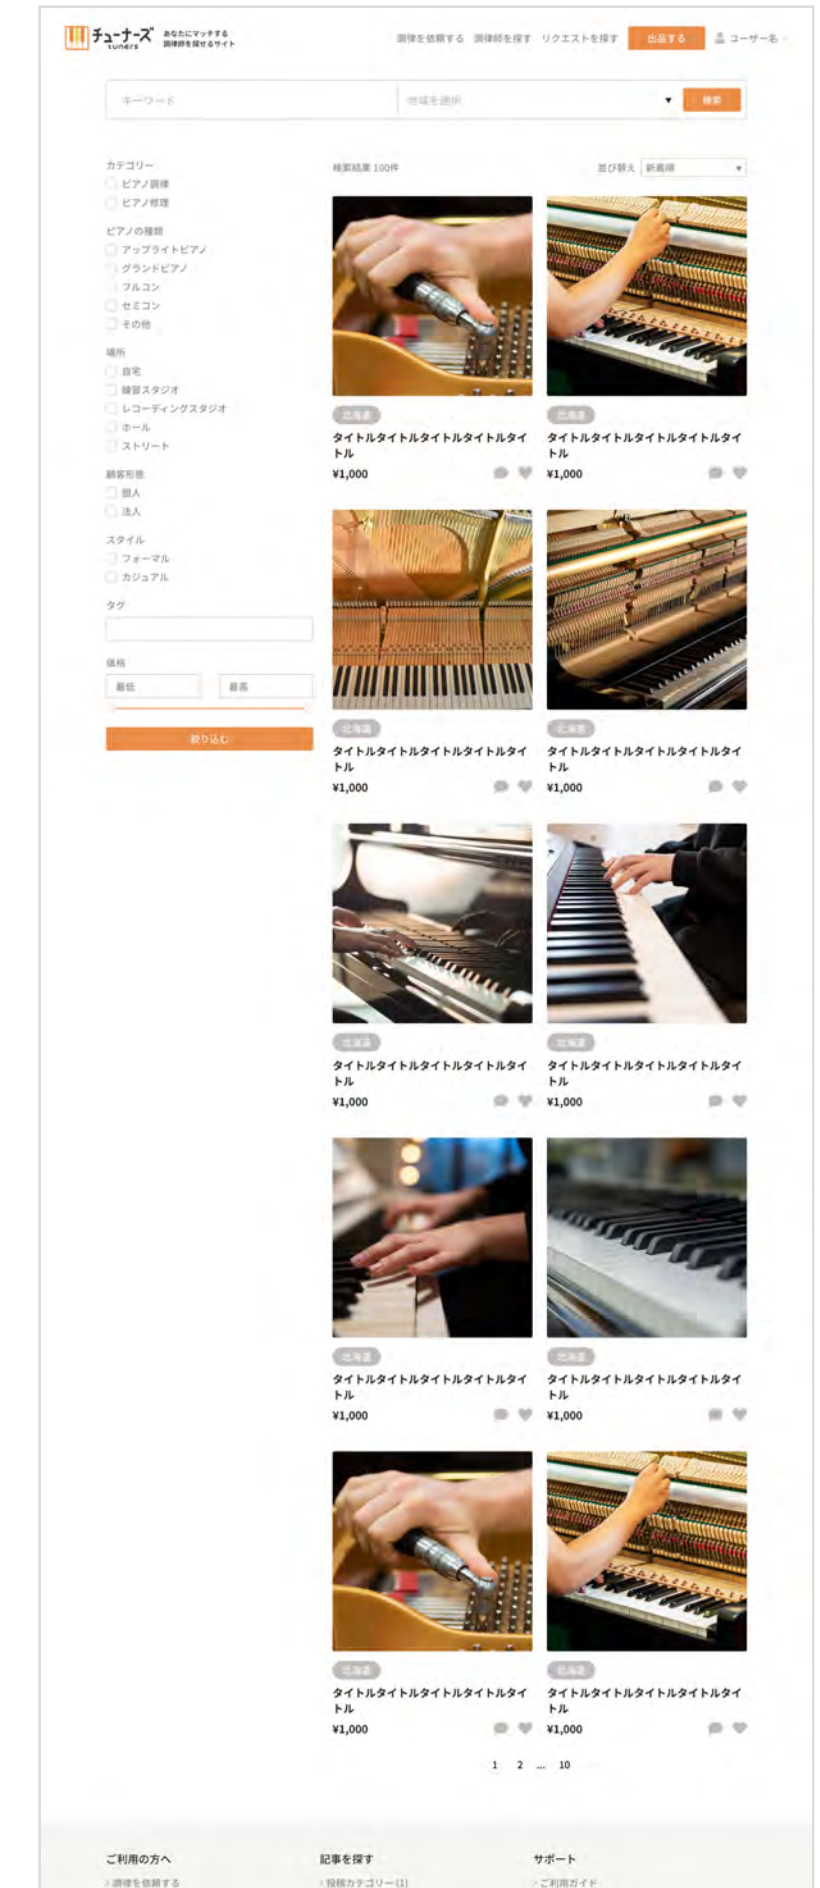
チューナーズ tuners あなたにマッチする調律師を探せるサイト

調律を依頼する　調律師を探す　リクエストを探す　出品する　ユーザー名

キーワード　地域を選択　検索

カテゴリー
ピアノ調律
ピアノ修理

ピアノの種類
アップライトピアノ
グランドピアノ
フルコン
セミコン
その他

場所
自宅
練習スタジオ
レコーディングスタジオ
ホール
ストリート

顧客形態
個人
法人

スタイル
フォーマル
カジュアル

タグ

価格
最低　最高

絞り込む

検索結果 100件　並び替え 新着順

北海道
タイトルタイトルタイトルタイトルタイトル
¥1,000

北海道
タイトルタイトルタイトルタイトルタイトル
¥1,000

北海道
タイトルタイトルタイトルタイトルタイトル
¥1,000

北海道
タイトルタイトルタイトルタイトルタイトル
¥1,000

北海道
タイトルタイトルタイトルタイトルタイトル
¥1,000

北海道
タイトルタイトルタイトルタイトルタイトル
¥1,000

北海道
タイトルタイトルタイトルタイトルタイトル
¥1,000

北海道
タイトルタイトルタイトルタイトルタイトル
¥1,000

北海道
タイトルタイトルタイトルタイトルタイトル
¥1,000

北海道
タイトルタイトルタイトルタイトルタイトル
¥1,000

1　2　...　10

ご利用の方へ
調律を依頼する

記事を探す
投稿カテゴリー(1)

サポート
ご利用ガイド